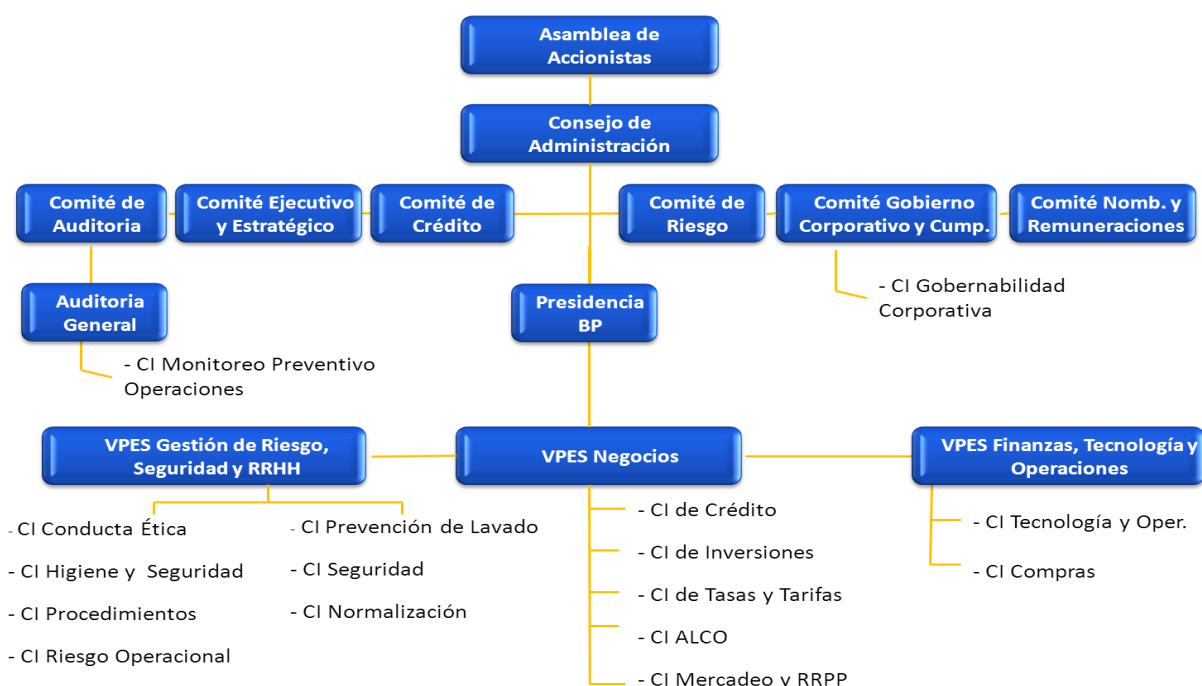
Asamblea de Accionistas

Consejo de Administración

Comité de Auditoria

Comité Ejecutivo y Estratégico

Comité de Crédito

Comité de Riesgo

Comité Gobierno Corporativo y Cump.

Comité Nomb. y Remuneraciones

- CI Gobernabilidad Corporativa

Auditoria General

- CI Monitoreo Preventivo Operaciones

Presidencia BP

VPES Gestión de Riesgo, Seguridad y RRHH

- CI Conducta Ética
- CI Higiene y Seguridad
- CI Procedimientos
- CI Riesgo Operacional

- CI Prevención de Lavado
- CI Seguridad
- CI Normalización

VPES Negocios

- CI de Crédito
- CI de Inversiones
- CI de Tasas y Tarifas
- CI ALCO
- CI Mercadeo y RRPP

VPES Finanzas, Tecnología y Operaciones

- CI Tecnología y Oper.
- CI Compras